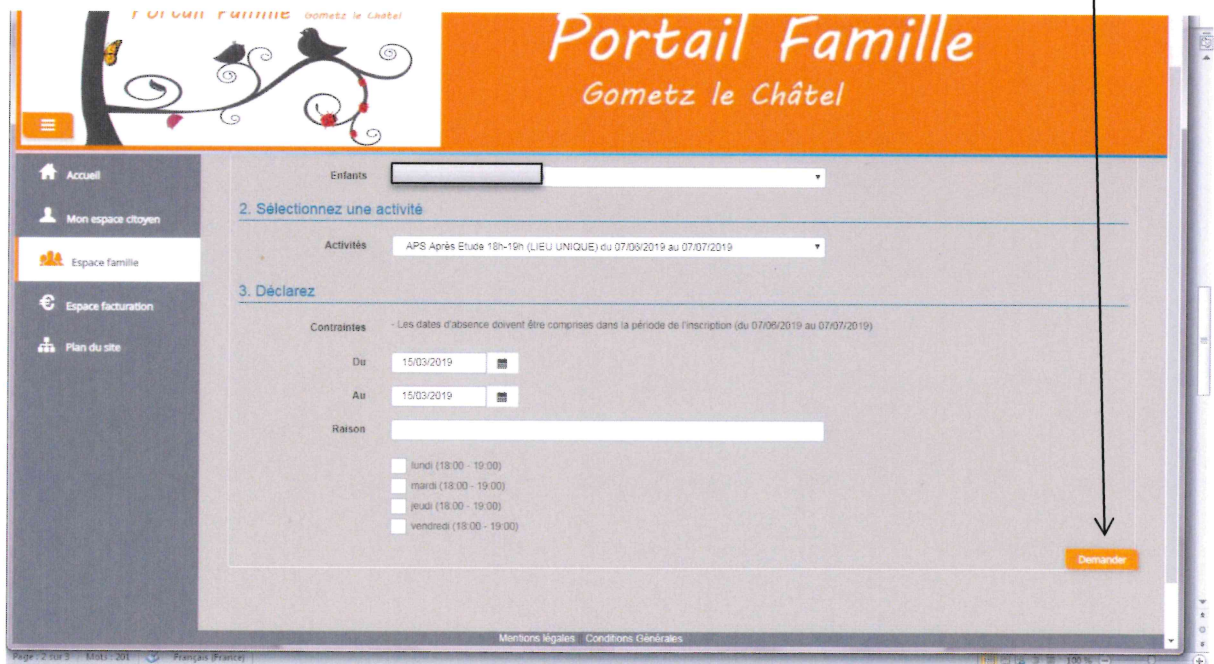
Portail Famille Gometz le Châtel

Portail Famille
Gometz le Châtel

Accueil

Mon espace citoyen

Espace famille

Espace facturation

Plan du site

Enfants

2. Sélectionnez une activité

Activités APS Après Etude 18h-19h (LIEU UNIQUE) du 07/06/2019 au 07/07/2019

3. Déclarez

Contraintes - Les dates d'absence doivent être comprises dans la période de l'inscription (du 07/06/2019 au 07/07/2019)

Du 15/03/2019

Au 15/03/2019

Raison

lundi (18:00 - 19:00)
mardi (18:00 - 19:00)
jeudi (18:00 - 19:00)
vendredi (18:00 - 19:00)

Demander

Mentions légales Conditions Générales

Page 2 sur 3 Mots : 201 Français (France) 100 %